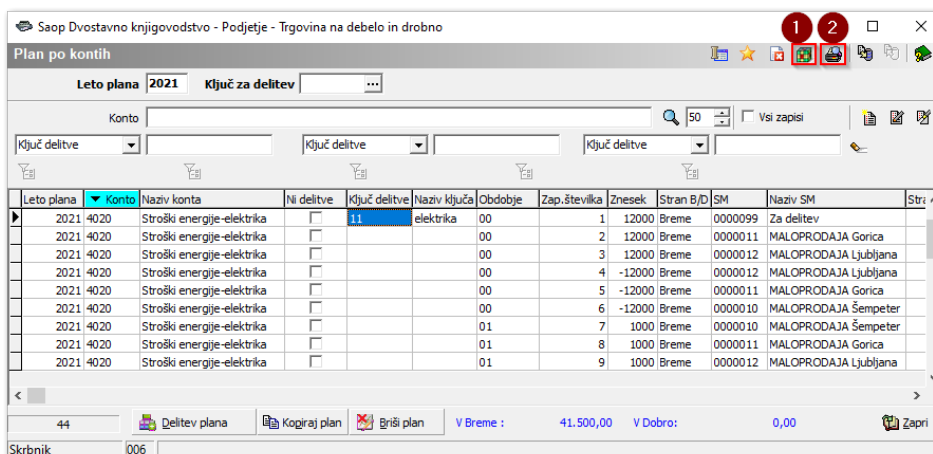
Saop Dvostavno knjigovodstvo - Podjetje - Trgovina na debelo in drobno

Plan po kontih

1 2

Leto plana 2021 Ključ za delitev ...

Konto 50 Vsi zapisi

Ključ delitve Ključ delitve Ključ delitve

| Leto plana | Konto | Naziv konta | Ni delitve | Ključ delitve | Naziv ključa | Obdobje | Zap.številka | Znesek | Stran B/D | SM | Naziv SM | Stra |
|---|---|---|---|---|---|---|---|---|---|---|---|---|
| 2021 | 4020 | Stroški energije-elektrika | | 11 | elektrika | 00 | 1 | 12000 | Breme | 0000099 | Za delitev | |
| 2021 | 4020 | Stroški energije-elektrika | | | | 00 | 2 | 12000 | Breme | 0000011 | MALOPRODAJA Gorica | |
| 2021 | 4020 | Stroški energije-elektrika | | | | 00 | 3 | 12000 | Breme | 0000012 | MALOPRODAJA Ljubljana | |
| 2021 | 4020 | Stroški energije-elektrika | | | | 00 | 4 | -12000 | Breme | 0000012 | MALOPRODAJA Ljubljana | |
| 2021 | 4020 | Stroški energije-elektrika | | | | 00 | 5 | -12000 | Breme | 0000011 | MALOPRODAJA Gorica | |
| 2021 | 4020 | Stroški energije-elektrika | | | | 00 | 6 | -12000 | Breme | 0000010 | MALOPRODAJA Šempeter | |
| 2021 | 4020 | Stroški energije-elektrika | | | | 01 | 7 | 1000 | Breme | 0000010 | MALOPRODAJA Šempeter | |
| 2021 | 4020 | Stroški energije-elektrika | | | | 01 | 8 | 1000 | Breme | 0000011 | MALOPRODAJA Gorica | |
| 2021 | 4020 | Stroški energije-elektrika | | | | 01 | 9 | 1000 | Breme | 0000012 | MALOPRODAJA Ljubljana | |

44 Delitev plana Kopiraj plan Briši plan V Breme : 41.500,00 V Dobro: 0,00 Zapri

Skrbnik 006